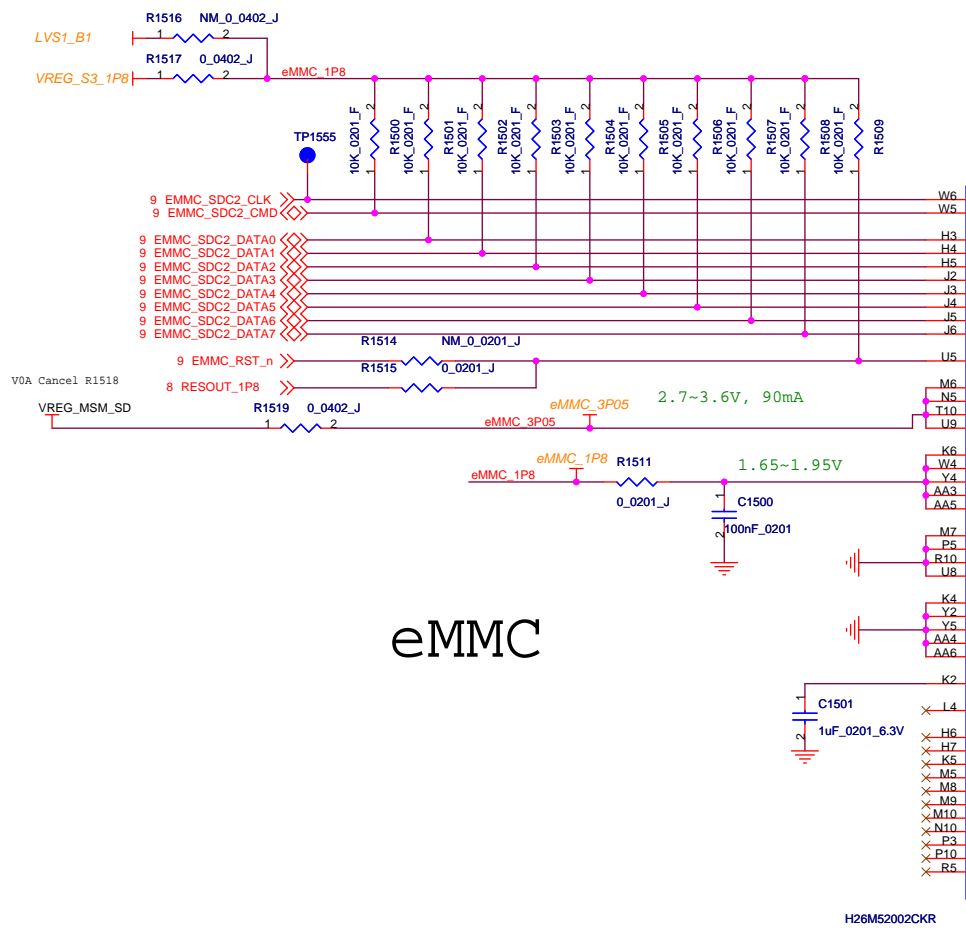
R1516 NM_0_0402_J
1 2
LVS1_B1
R1517 0_0402_J
1 2
VREG_S3_1P8
eMMC_1P8

TP1555

10K_0201_F R1500
10K_0201_F R1501
10K_0201_F R1502
10K_0201_F R1503
10K_0201_F R1504
10K_0201_F R1505
10K_0201_F R1506
10K_0201_F R1507
10K_0201_F R1508
10K_0201_F R1509

9 EMMC_SDC2_CLK
9 EMMC_SDC2_CMD
9 EMMC_SDC2_DATA0
9 EMMC_SDC2_DATA1
9 EMMC_SDC2_DATA2
9 EMMC_SDC2_DATA3
9 EMMC_SDC2_DATA4
9 EMMC_SDC2_DATA5
9 EMMC_SDC2_DATA6
9 EMMC_SDC2_DATA7
R1514 NM_0_0201_J
9 EMMC_RST_n
R1515 0_0201_J
8 RESOUT_1P8

W6
W5
H3
H4
H5
J2
J3
J4
J5
J6
U5

V0A Cancel R1518
VREG_MSM_SD
R1519 0_0402_J
1 2
eMMC_3P05
eMMC_3P05
2.7~3.6V, 90mA
M6
N5
T10
U9

eMMC_1P8
R1511
eMMC_1P8
0_0201_J
1.65~1.95V
C1500
100nF_0201
K6
W4
Y4
AA3
AA5
M7
P5
R10
U8

eMMC

K4
Y2
Y5
AA4
AA6
K2
C1501
1uF_0201_6.3V
L4
H6
H7
K5
M5
M8
M9
M10
N10
P3
P10
R5

H26M52002CKR